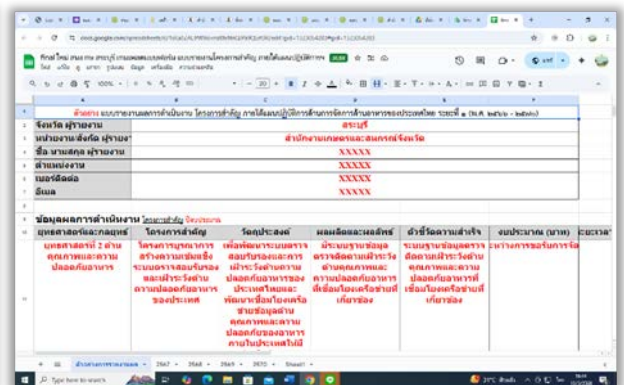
ตัวอย่าง แบบรายงานผลการดำเนินงาน โครงการสำคัญ ภายใต้แผนปฏิบัติการด้านการจัดการด้านอาหารของประเทศไทย ระยะที่ ๑ (พ.ศ. ๒๕๖๖ - ๒๕๗๐)

| | A | B | C | D | E | F |
|---|---|---|---|---|---|---|
| 1 | จังหวัด ผู้รายงาน | | สระบุรี | | | |
| 2 | หน่วยงาน/สังกัด ผู้รายงาน | | สำนักงานเกษตรและสหกรณ์จังหวัด | | | |
| 3 | ชื่อ นามสกุล ผู้รายงาน | | XXXXX | | | |
| 4 | ตำแหน่งงาน | | XXXXX | | | |
| 5 | เบอร์ติดต่อ | | XXXXX | | | |
| 6 | อีเมล | | XXXXX | | | |

ข้อมูลผลการดำเนินงาน โครงการสำคัญ ปีงบประมาณ

| ยุทธศาสตร์และกลยุทธ์ | โครงการสำคัญ | วัตถุประสงค์ | ผลผลิตและผลลัพธ์ | ตัวชี้วัดความสำเร็จ | งบประมาณ (บาท) | ระยะเวลา |
|---|---|---|---|---|---|---|
| ยุทธศาสตร์ที่ 2 ด้านคุณภาพและความปลอดภัยอาหาร | โครงการบูรณาการสร้างความเข้มแข็งระบบตรวจสอบรับรองและเฝ้าระวังด้านความปลอดภัยอาหารของประเทศ | เพื่อพัฒนาระบบตรวจสอบรับรองและการเฝ้าระวังด้านความปลอดภัยอาหารของประเทศไทยและพัฒนาเชื่อมโยงเครือข่ายข้อมูลด้านคุณภาพและความปลอดภัยของอาหารภายในประเทศให้มี | มีระบบฐานข้อมูลตรวจติดตามเฝ้าระวังด้านคุณภาพและความปลอดภัยอาหารที่เชื่อมโยงเครือข่ายที่เกี่ยวข้อง | ระบบฐานข้อมูลตรวจติดตามเฝ้าระวังด้านคุณภาพและความปลอดภัยอาหารที่เชื่อมโยงเครือข่ายที่เกี่ยวข้อง | ระหว่างการขอรับการจัด | |

ตัวอย่างการรายงานผล 2567 2568 2569 2570 Sheet1

Type here to search

31°C ฝนตก